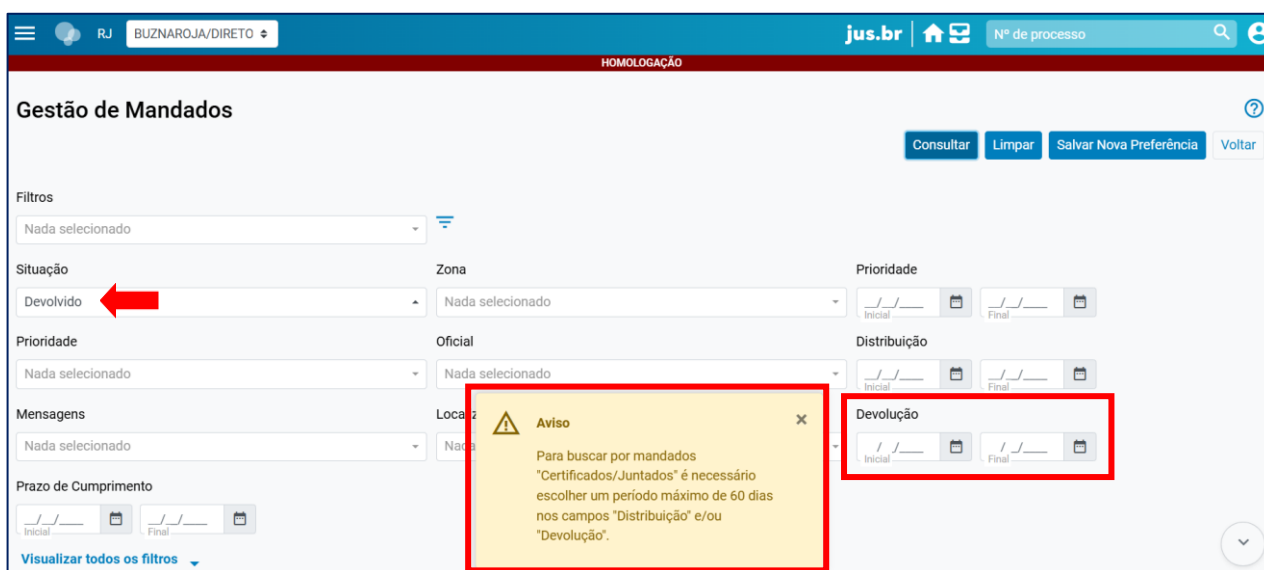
RJ BUZNAROJA/DIRETO

jus.br

Nº de processo

HOMOLOGAÇÃO

Gestão de Mandados

Consultar Limpar Salvar Nova Preferência Voltar

Filtros

Nada selecionado

Situação

Devolvido

Zona

Nada selecionado

Prioridade

__/__/____ Inicial __/__/____ Final

Prioridade

Nada selecionado

Oficial

Nada selecionado

Distribuição

__/__/____ Inicial __/__/____ Final

Mensagens

Nada selecionado

Locali

Nada

Aviso

Para buscar por mandados "Certificados/Juntados" é necessário escolher um período máximo de 60 dias nos campos "Distribuição" e/ou "Devolução".

Devolução

__/__/____ Inicial __/__/____ Final

Prazo de Cumprimento

__/__/____ Inicial __/__/____ Final

Visualizar todos os filtros